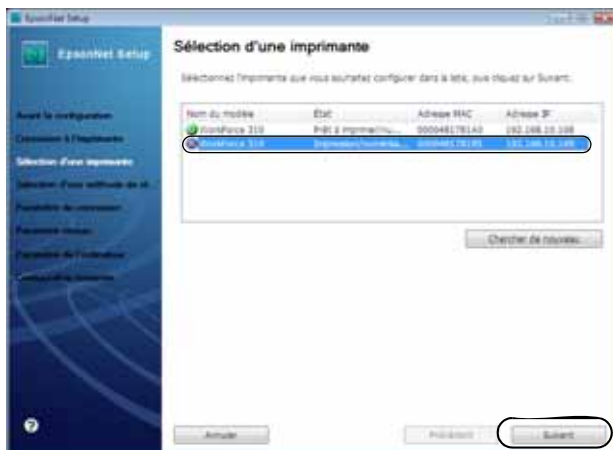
EpsonNet Setup

EpsonNet Setup

Avant la configuration
Connexion à l'imprimante
Sélection d'une imprimante
Sélection d'une méthode de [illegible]
Paramètre de connexion
Paramètre réseau
Paramètre de l'ordinateur
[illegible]

Sélection d'une imprimante

Sélectionnez l'imprimante que vous souhaitez configurer dans la liste, puis cliquez sur Suivant.

| Nom du modèle | État | Adresse MAC | Adresse IP |
|---|---|---|---|
| WorkForce 310 | Prêt à imprimer/nu... | 000048178140 | 192.168.10.108 |
| WorkForce 310 | Impression/numéris... | 000048178195 | 192.168.10.149 |

Chercher de nouveau

Annuler

Précédent

Suivant